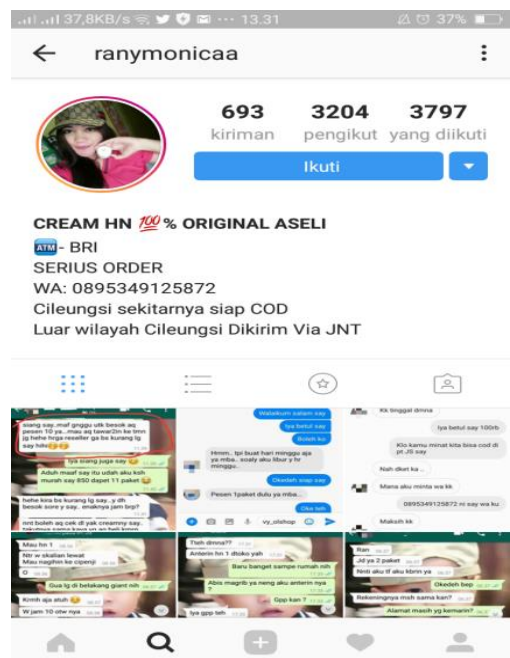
37,8KB/s ··· 13.31 37%

ranymonicaa

693 kiriman
3204 pengikut
3797 yang diikuti

Ikuti

CREAM HN 💯% ORIGINAL ASELI
🏧- BRI
SERIUS ORDER
WA: 0895349125872
Cileungsi sekitarnya siap COD
Luar wilayah Cileungsi Dikirim Via JNT

siang say..maf ganggu utk besok aq pesen 10 ya...mau aq tawar2in ke tmn jg hehe hrga reseller ga bs kurang lg say hihi
Iya siang juga say
Aduh maaf say itu udah aku ksh murah say 850 dapet 11 paket
hehe kira bs kurang lg say..y dh besok sore y say.. enaknya jam brp?
nnt boleh aq cek dl yak creamny say..

Walaikum salam say
Iya betul say
Boleh ko
Hmmm.. tpi buat hari minggu aja ya mba.. soaly aku libur y hr minggu..
Okedeh siap say
Pesen 1paket dulu ya mba...
Oke teh

Kk tinggal dmna
Iya betul say 100rb
Klo kamu minat kita bisa cod di pt JS say
Nah dket ka..
Mana aku minta wa kk
0895349125872 ni say wa ku
Makasih kk

Mau hn 1
Ntr w okelan lewat Mau nagihin ke ciperiji
O
Gua lg di belakang giant nih
Kmrh aja atuh
W jam 10 otw nya

Tteh dmna??
Anterin hn 1 dlsiko yah
Baru banget sampe rumah nih
Abis magrib ya neng aku anterin nya
Gpp kan?
Iya gpp teh

Ran
Jd ya 2 paket
Nnti aku tf aja kbrin ya
Okedeh bep
Rekeningnya msh sama kan?
Alamat masih yg kemarin?